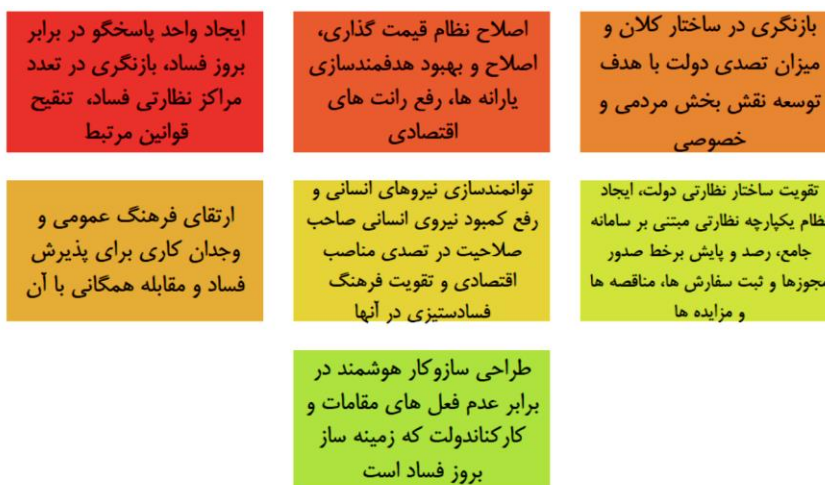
بازنگری در ساختار کلان و میزان تصدی دولت با هدف توسعه نقش بخش مردمی و خصوصی

اصلاح نظام قیمت گذاری، اصلاح و بهبود هدفمندسازی یارانه ها، رفع رانت های اقتصادی

ایجاد واحد پاسخگو در برابر بروز فساد، بازنگری در تعدد مراکز نظارتی فساد، تنقیح قوانین مرتبط

تقویت ساختار نظارتی دولت، ایجاد نظام یکپارچه نظارتی مبتنی بر سامانه جامع، رصد و پایش برخط صدور مجوزها و ثبت سفارش ها، مناقصه ها و مزایده ها

توانمندسازی نیروهای انسانی و رفع کمبود نیروی انسانی صاحب صلاحیت در تصدی مناصب اقتصادی و تقویت فرهنگ فسادستیزی در آنها

ارتقای فرهنگ عمومی و وجدان کاری برای پذیرش فساد و مقابله همگانی با آن

طراحی سازوکار هوشمند در برابر عدم فعل های مقامات و کارکناندولت که زمینه ساز بروز فساد است